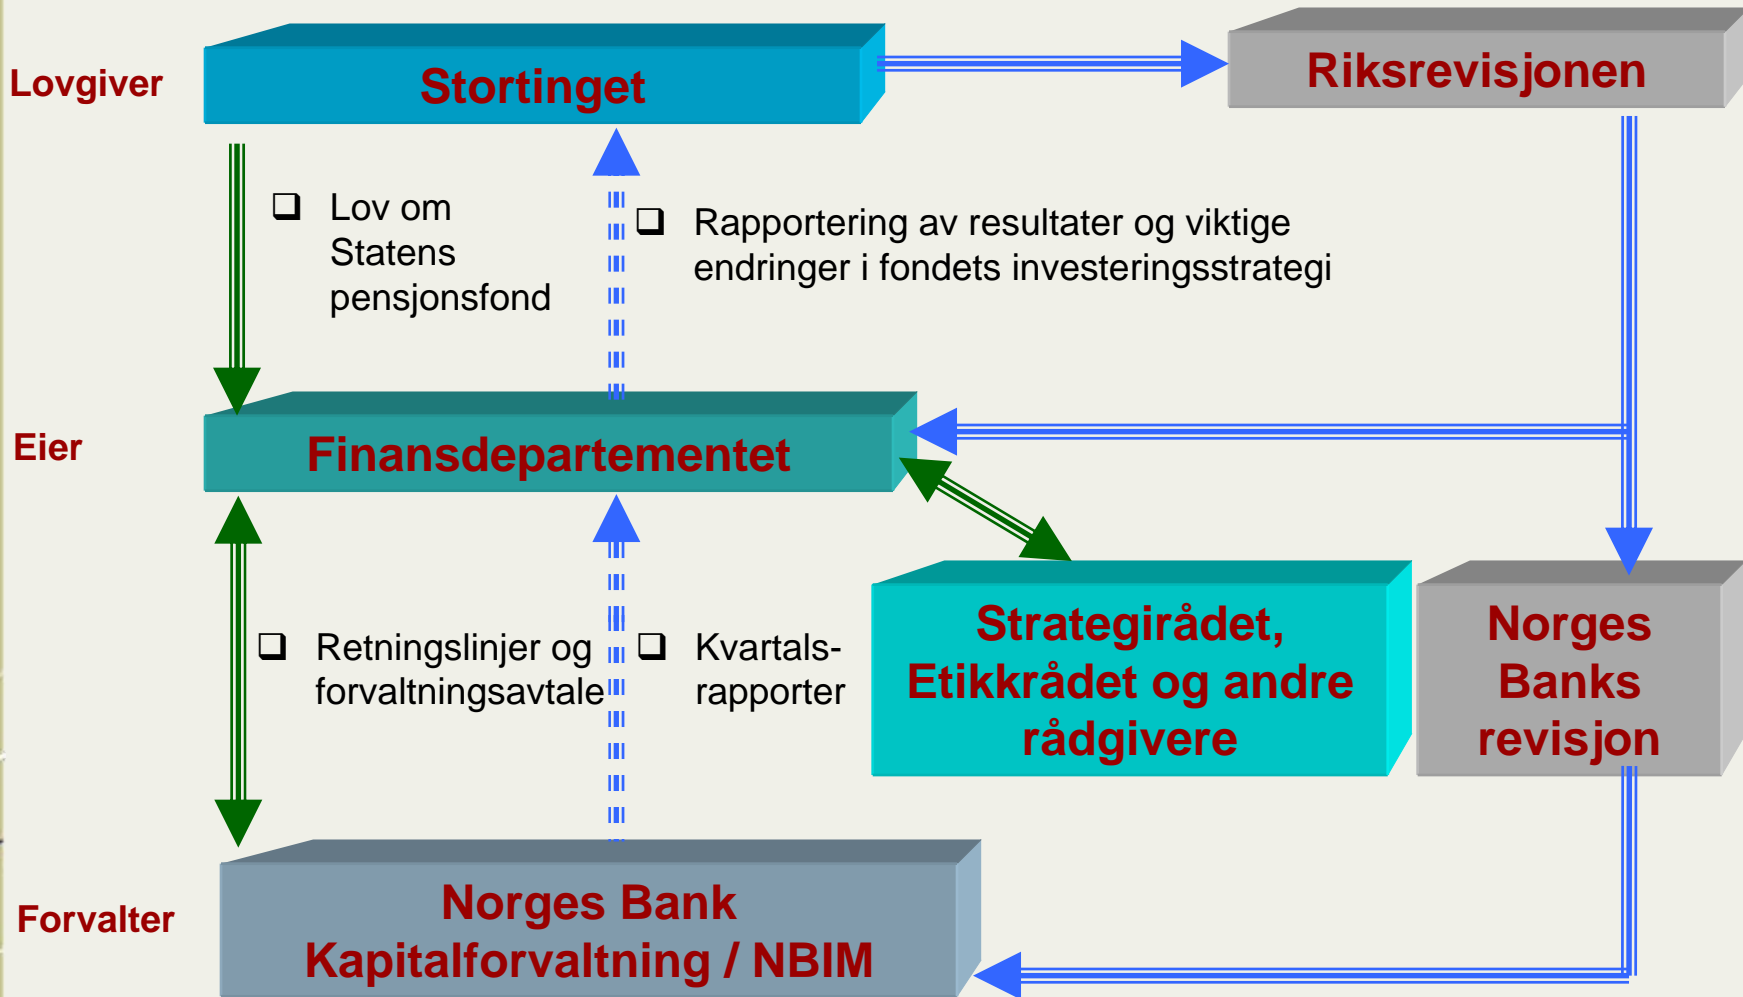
Lovgiver

Stortinget

Riksrevisjonen

❑ Lov om Statens pensjonsfond

❑ Rapportering av resultater og viktige endringer i fondets investeringsstrategi

Eier

Finansdepartementet

❑ Retningslinjer og forvaltningsavtale

❑ Kvartalsrapporter

Strategirådet, Etikkrådet og andre rådgivere

Norges Banks revisjon

Forvalter

Norges Bank Kapitalforvaltning / NBIM